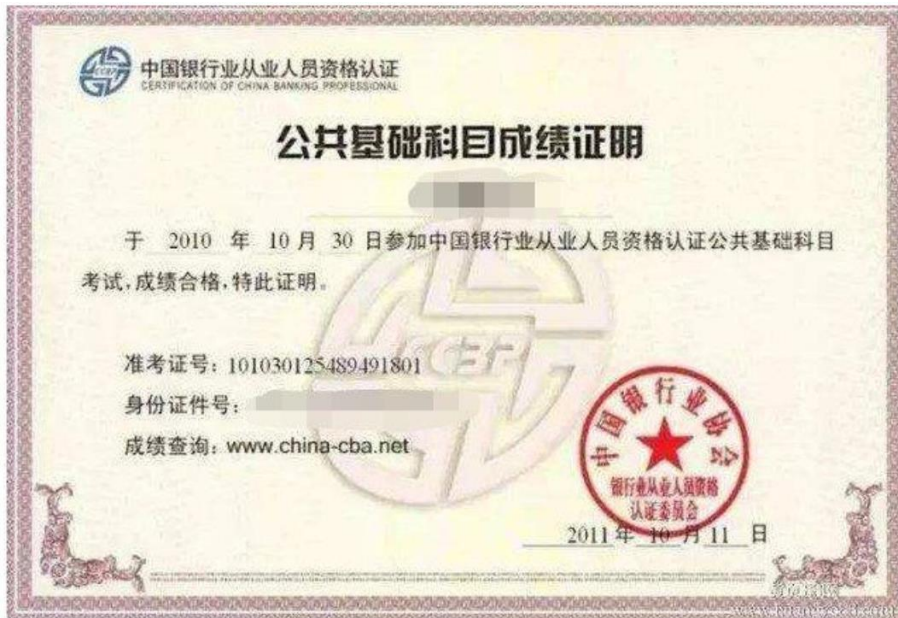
中国银行业从业人员资格认证
CERTIFICATION OF CHINA BANKING PROFESSIONAL

公共基础科目成绩证明

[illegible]

于 2010 年 10 月 30 日参加中国银行业从业人员资格认证公共基础科目考试，成绩合格，特此证明。

准考证号：101030125489491801
身份证件号：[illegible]
成绩查询：www.china-cba.net

中国银行业协会
银行业从业人员资格认证委员会

2011 年 10 月 11 日

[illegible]